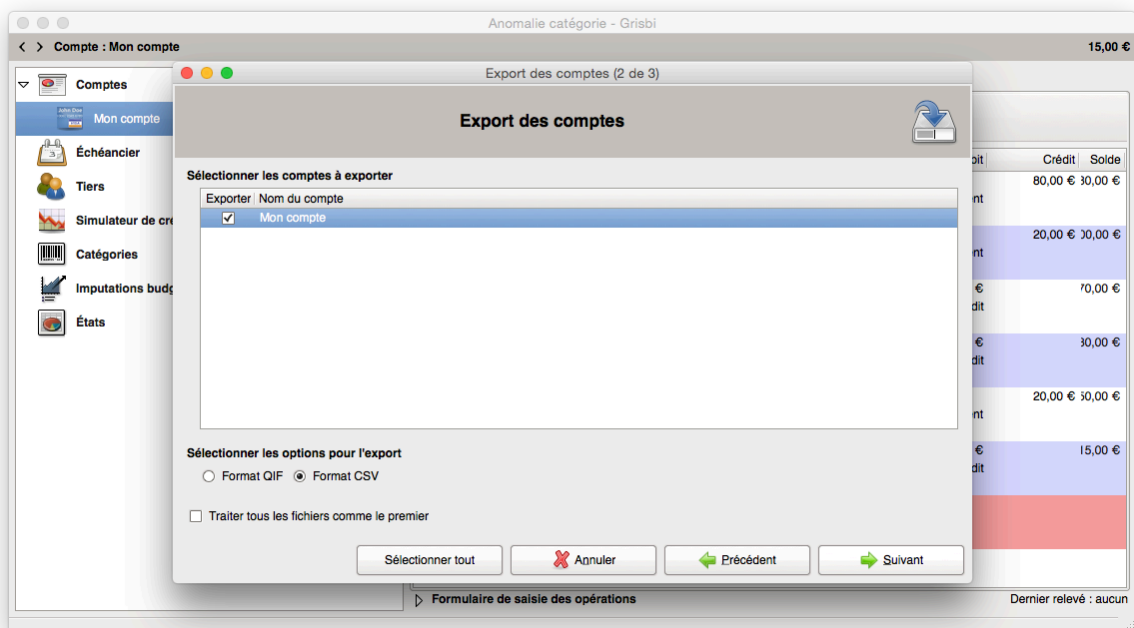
Anomalie catégorie - Grisbi

Compte : Mon compte

15,00 €

Comptes

Mon compte

Échéancier

Tiers

Simulateur de cr

Catégories

Imputations budg

États

Export des comptes (2 de 3)

Export des comptes

Sélectionner les comptes à exporter

| Exporter | Nom du compte |
|---|---|
| ☑ | Mon compte |

Sélectionner les options pour l'export

Format QIF Format CSV

Traiter tous les fichiers comme le premier

Sélectionner tout

Annuler

Précédent

Suivant

bit

Crédit

Solde

nt

80,00 €

30,00 €

nt

20,00 €

00,00 €

€

dit

70,00 €

€

dit

30,00 €

nt

20,00 €

50,00 €

€

dit

15,00 €

Formulaire de saisie des opérations

Dernier relevé : aucun